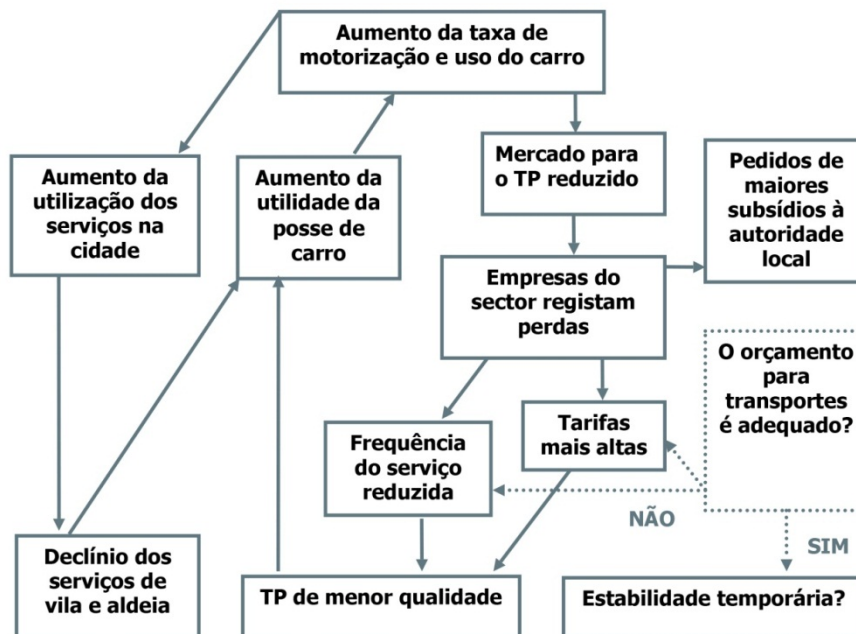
Aumento da taxa de motorização e uso do carro

Aumento da utilização dos serviços na cidade

Aumento da utilidade da posse de carro

Mercado para o TP reduzido

Pedidos de maiores subsídios à autoridade local

Empresas do sector registam perdas

O orçamento para transportes é adequado?

Tarifas mais altas

Frequência do serviço reduzida

NÃO

SIM

Declínio dos serviços de vila e aldeia

TP de menor qualidade

Estabilidade temporária?